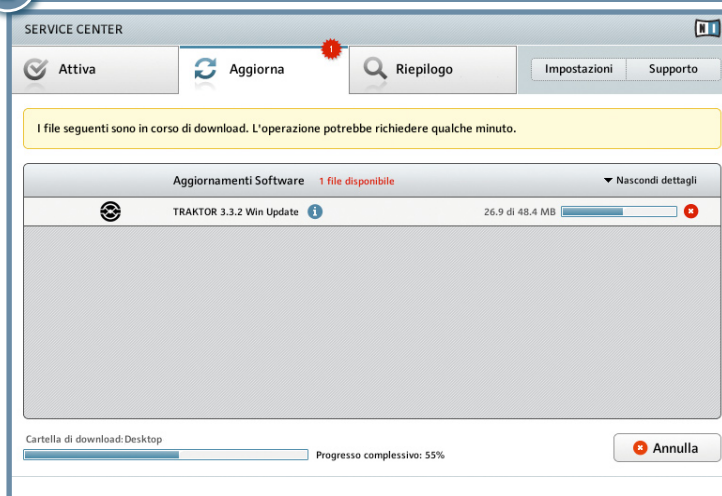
SERVICE CENTER

NI

Attiva

Aggiorna

1

Riepilogo

Impostazioni

Supporto

I file seguenti sono in corso di download. L'operazione potrebbe richiedere qualche minuto.

Aggiornamenti Software 1 file disponibile

Nascondi dettagli

TRAKTOR 3.3.2 Win Update

26.9 di 48.4 MB

Cartella di download: Desktop

Progresso complessivo: 55%

Annulla